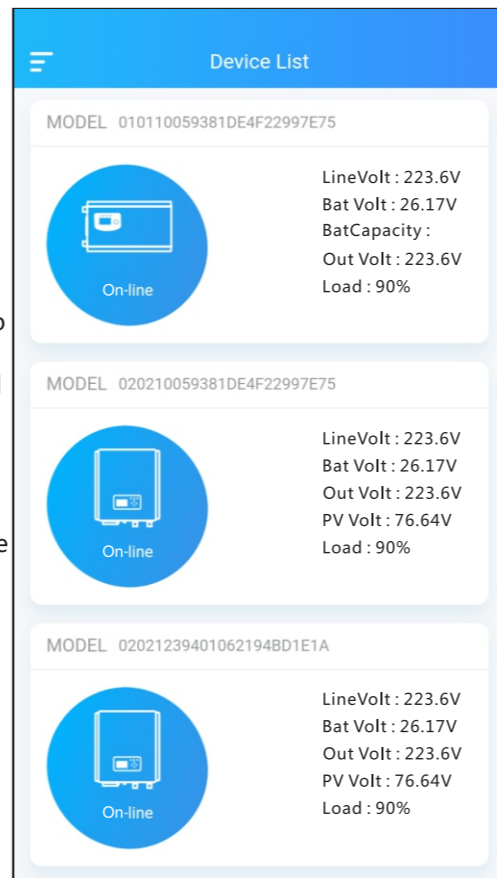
Device List

MODEL 010110059381DE4F22997E75

On-line

LineVolt : 223.6V
Bat Volt : 26.17V
BatCapacity :
Out Volt : 223.6V
Load : 90%

MODEL 020210059381DE4F22997E75

On-line

LineVolt : 223.6V
Bat Volt : 26.17V
Out Volt : 223.6V
PV Volt : 76.64V
Load : 90%

MODEL 02021239401062194BD1E1A

On-line

LineVolt : 223.6V
Bat Volt : 26.17V
Out Volt : 223.6V
PV Volt : 76.64V
Load : 90%